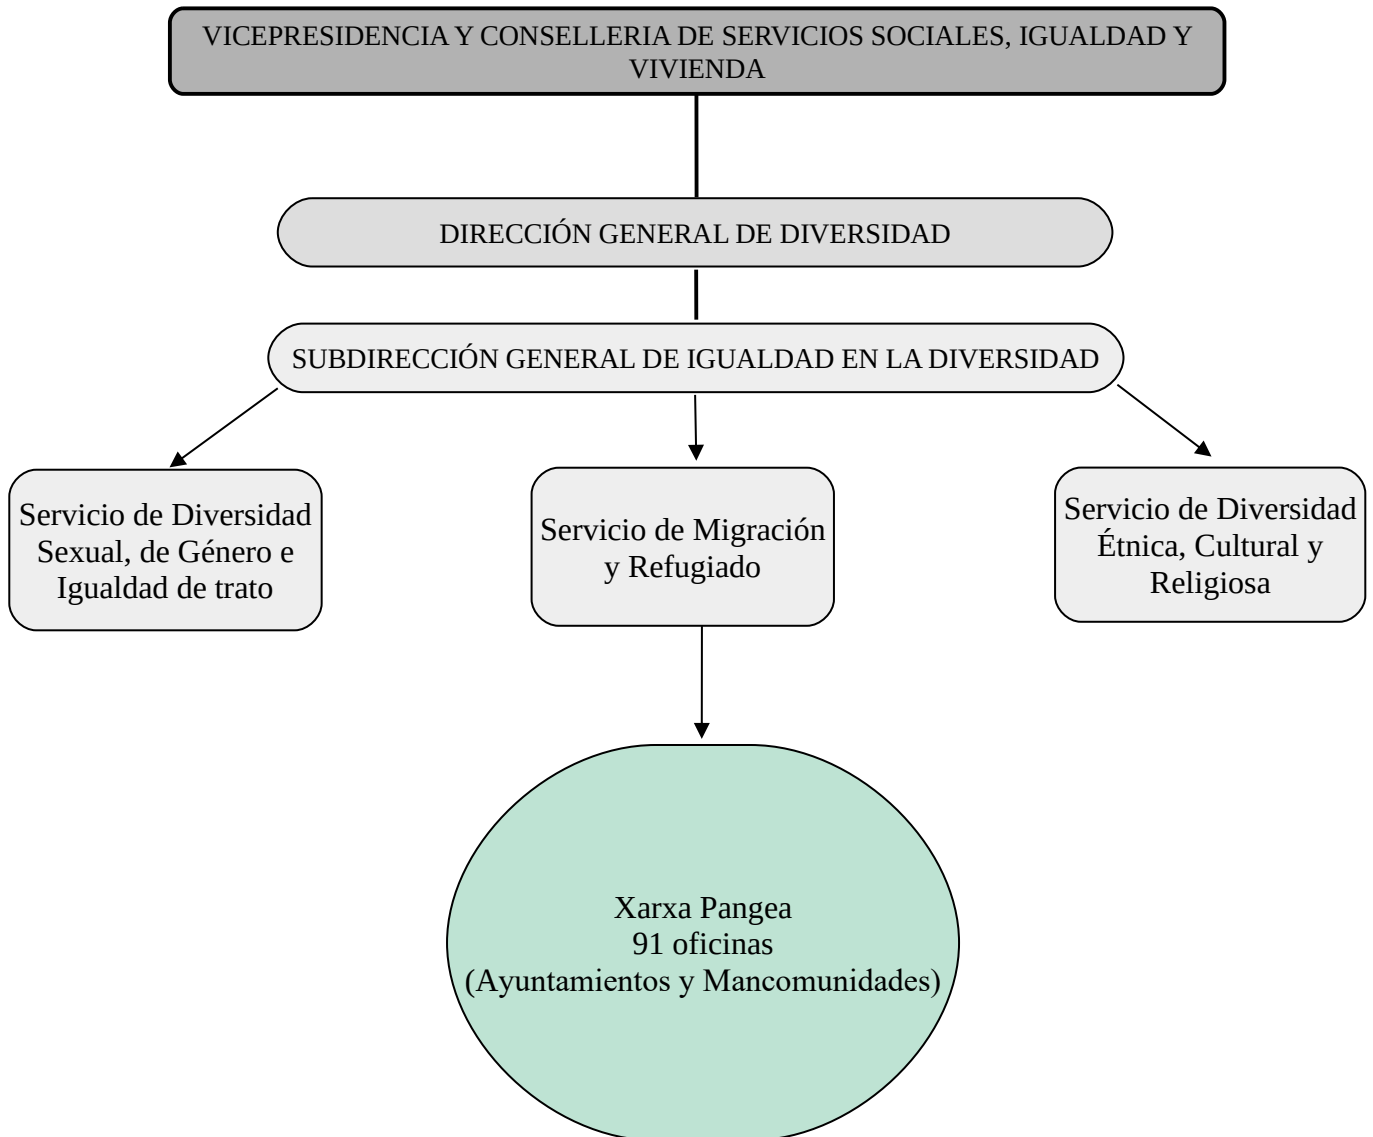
VICEPRESIDENCIA Y CONSELLERIA DE SERVICIOS SOCIALES, IGUALDAD Y VIVIENDA

DIRECCIÓN GENERAL DE DIVERSIDAD

SUBDIRECCIÓN GENERAL DE IGUALDAD EN LA DIVERSIDAD

Servicio de Diversidad Sexual, de Género e Igualdad de trato

Servicio de Migración y Refugiado

Servicio de Diversidad Étnica, Cultural y Religiosa

Xarxa Pangea
91 oficinas
(Ayuntamientos y Mancomunidades)